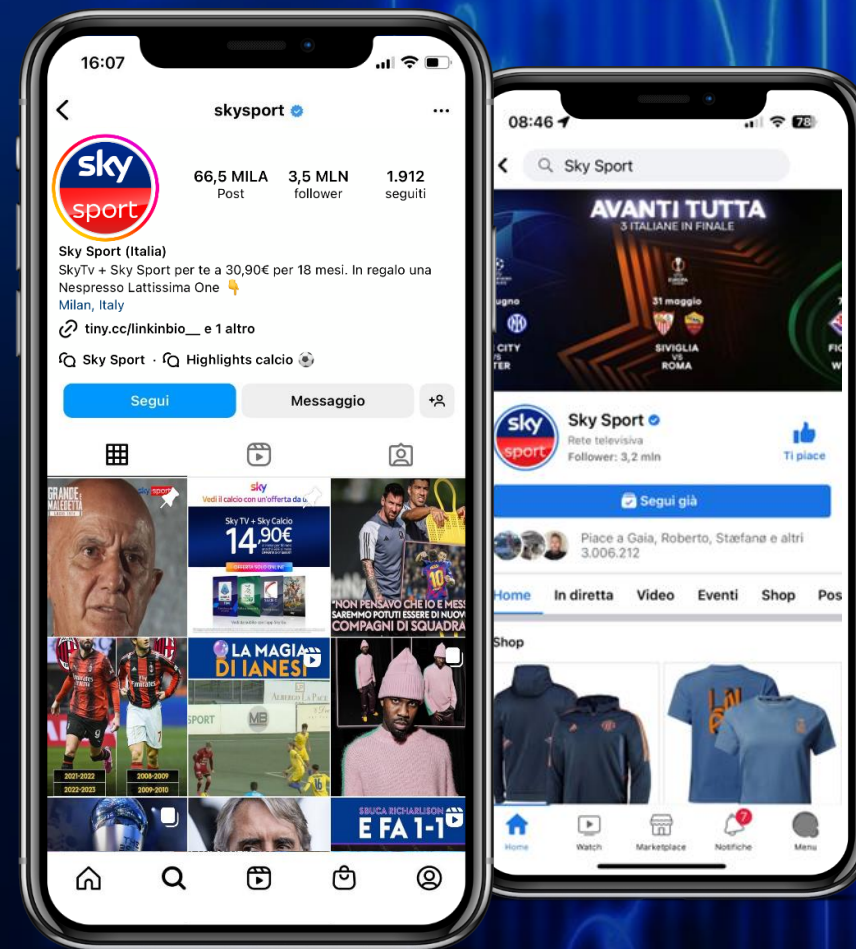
16:07

skysport

sky sport

66,5 MILA Post
3,5 MLN follower
1.912 seguiti

Sky Sport (Italia)
SkyTv + Sky Sport per te a 30,90€ per 18 mesi. In regalo una Nespresso Lattissima One 👇
Milan, Italy

tiny.cc/linkinbio__ e 1 altro

Sky Sport · Highlights calcio ⚽

Segui
Messaggio

GRANDE MAESTRO

sky
Vedi il calcio con un'offerta da
Sky TV + Sky Calcio
14,90€

"NON PENSAVO CHE IO E MESSI SAREMMO POTUTI ESSERE DI NUOVO COMPAGNI DI SQUADRA"

2021-2022
2008-2009
2022-2023
2009-2010

LA MAGIA DI IANESI

SPORT

SBUCA RICHARLISON E FA 1-1

08:46

Sky Sport

AVANTI TUTTA
3 ITALIANE IN FINALE

giugno
CITY
TER
31 maggio
SIVIGLIA
VS
ROMA

Sky Sport
Rete televisiva
Follower: 3,2 mln
Ti piace

Segui già

Piace a Gaia, Roberto, Stæfanø e altri 3.006.212

Home
In diretta
Video
Eventi
Shop
Pos

Shop

Home
Watch
Marketplace
7
Notifiche
Menu